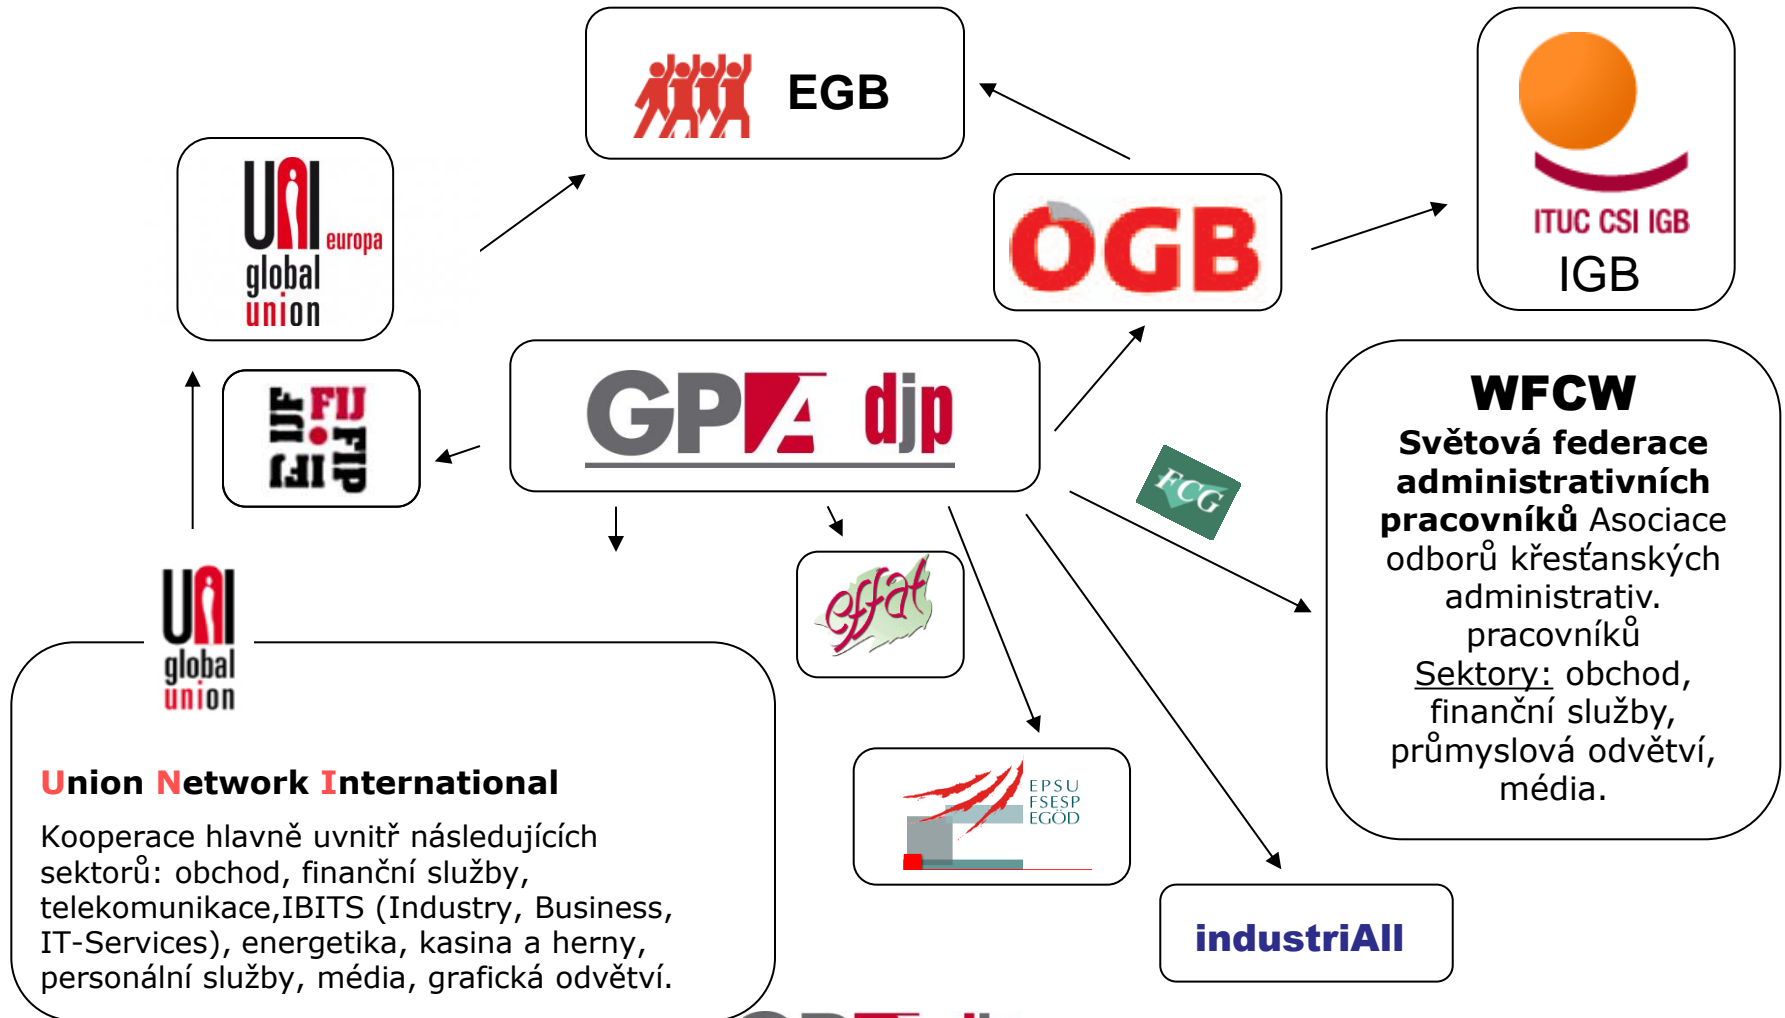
EGB

UNI europa global union

ÖGB

ITUC CSI IGB
IGB

IFJ FIJ FIP IJF

GPA djp

WFCW
Světová federace administrativních pracovníků Asociace odborů křesťanských administrativ. pracovníků
Sektory: obchod, finanční služby, průmyslová odvětví, média.

FCG

effat

UNI global union

Union Network International

Kooperace hlavně uvnitř následujících sektorů: obchod, finanční služby, telekomunikace,IBITS (Industry, Business, IT-Services), energetika, kasina a herny, personální služby, média, grafická odvětví.

EPSU FSESP EGÖD

industriAll